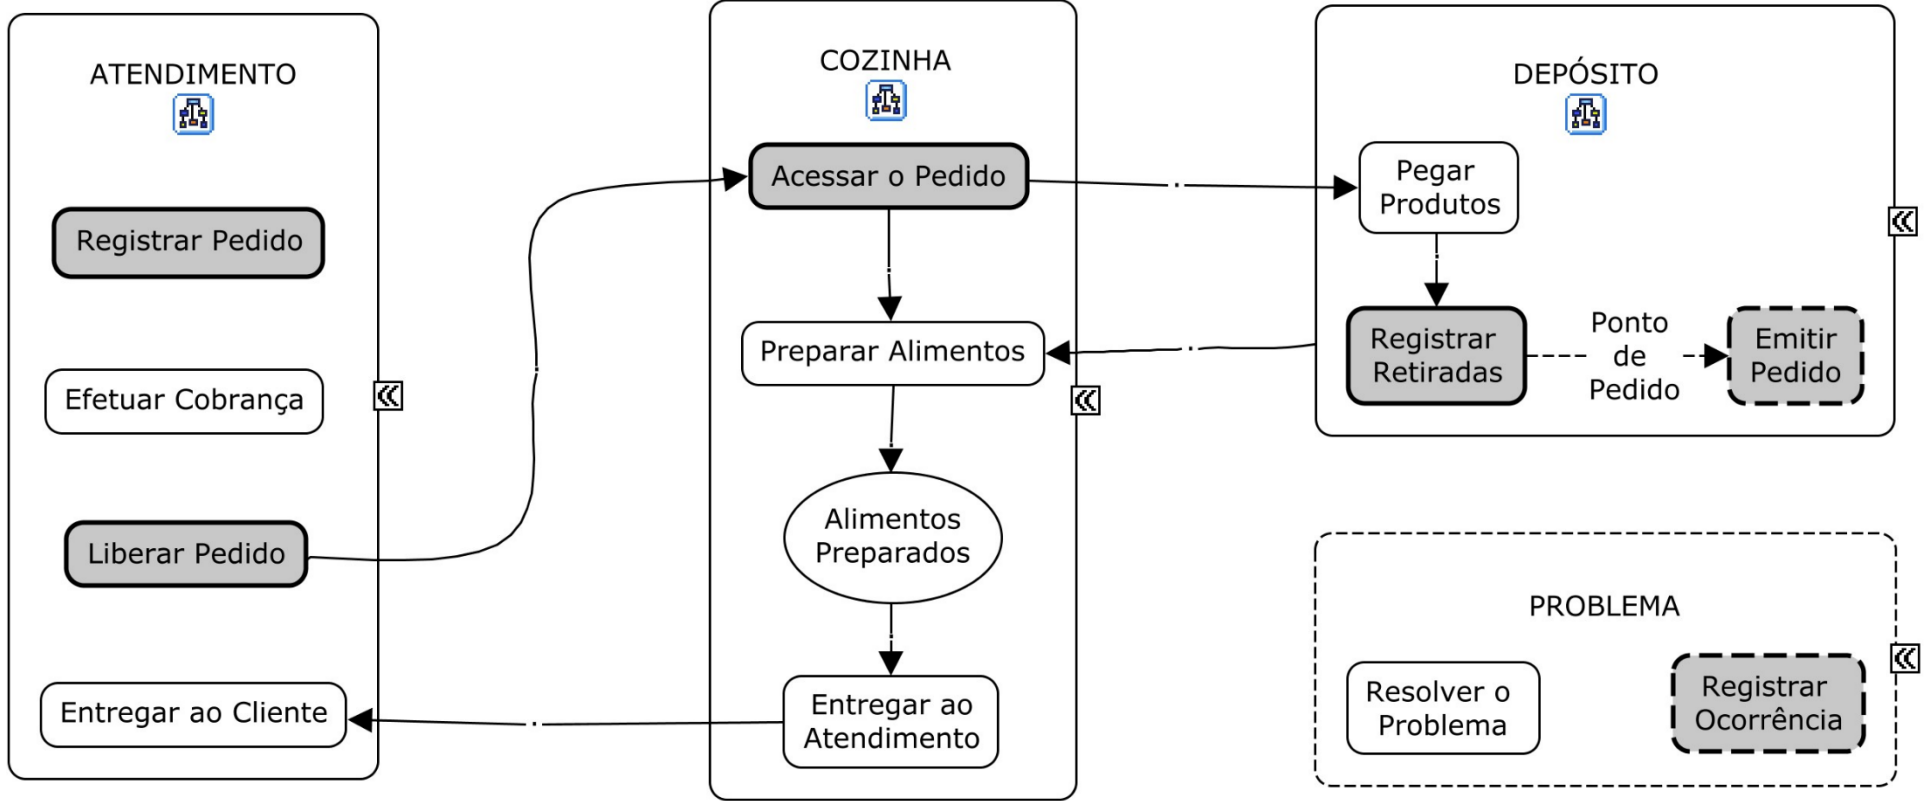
ATENDIMENTO

Registrar Pedido

Efetuar Cobrança

Liberar Pedido

Entregar ao Cliente

COZINHA

Acessar o Pedido

Preparar Alimentos

Alimentos Preparados

Entregar ao Atendimento

DEPÓSITO

Pegar Produtos

Registrar Retiradas

Ponto de Pedido

Emitir Pedido

PROBLEMA

Resolver o Problema

Registrar Ocorrência